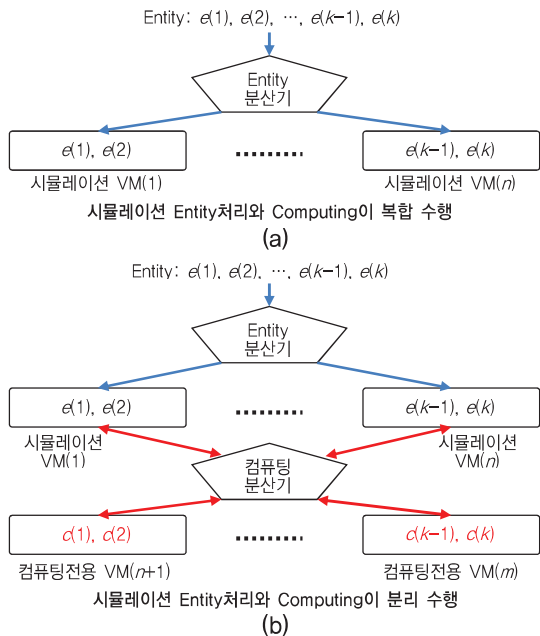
Entity: $e(1)$, $e(2)$, ⋯, $e(k-1)$, $e(k)$

Entity
분산기

$e(1)$, $e(2)$

.........

$e(k-1)$, $e(k)$

시뮬레이션 VM(1)

시뮬레이션 VM($n$)

시뮬레이션 Entity처리와 Computing이 복합 수행

(a)

Entity: $e(1)$, $e(2)$, ⋯, $e(k-1)$, $e(k)$

Entity
분산기

$e(1)$, $e(2)$

.........

$e(k-1)$, $e(k)$

시뮬레이션
VM(1)

컴퓨팅
분산기

시뮬레이션
VM($n$)

$c(1)$, $c(2)$

.........

$c(k-1)$, $c(k)$

컴퓨팅전용 VM($n$+1)

컴퓨팅전용 VM($m$)

시뮬레이션 Entity처리와 Computing이 분리 수행

(b)